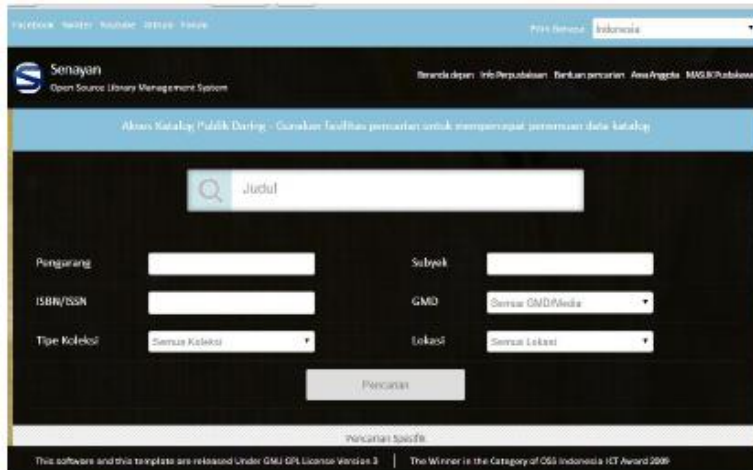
Facebook Twitter Youtube Github Forum

Pilih Bahasa Indonesia

Senayan
Open Source Library Management System

Beranda depan Info Perpustakaan Bantuan pencarian Area Anggota MASUK Pustakawan

Akses Katalog Publik Daring - Gunakan fasilitas pencarian untuk mempercepat penemuan data katalog

Judul

Pengarang

Subyek

ISBN/ISSN

GMD Semua GMD/Media

Tipe Koleksi Semua Koleksi

Lokasi Semua Lokasi

Pencarian

Pencarian Spesifik

This software and this template are released Under GNU GPL License Version 3 | The Winner in the Category of OSS Indonesia ICT Award 2009